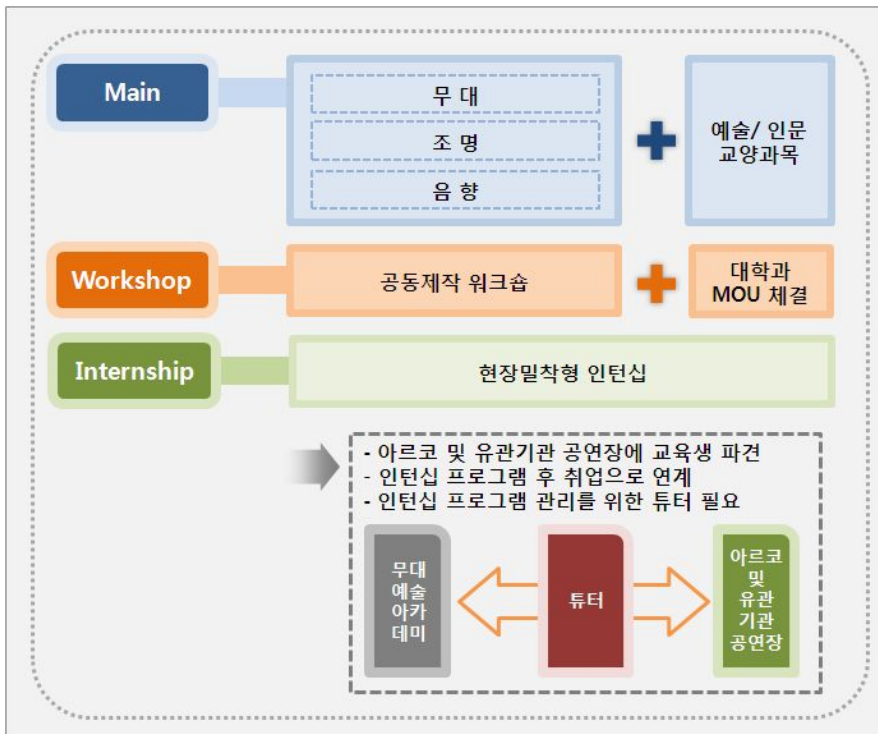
Main

무 대

조 명

음 향

예술/ 인문 교양과목

Workshop

공동제작 워크숍

대학과 MOU 체결

Internship

현장밀착형 인턴십

- 아르코 및 유관기관 공연장에 교육생 파견
- 인턴십 프로그램 후 취업으로 연계
- 인턴십 프로그램 관리를 위한 튜터 필요

무대 예술 아카 데미

튜터

아르코 및 유관 기관 공연장